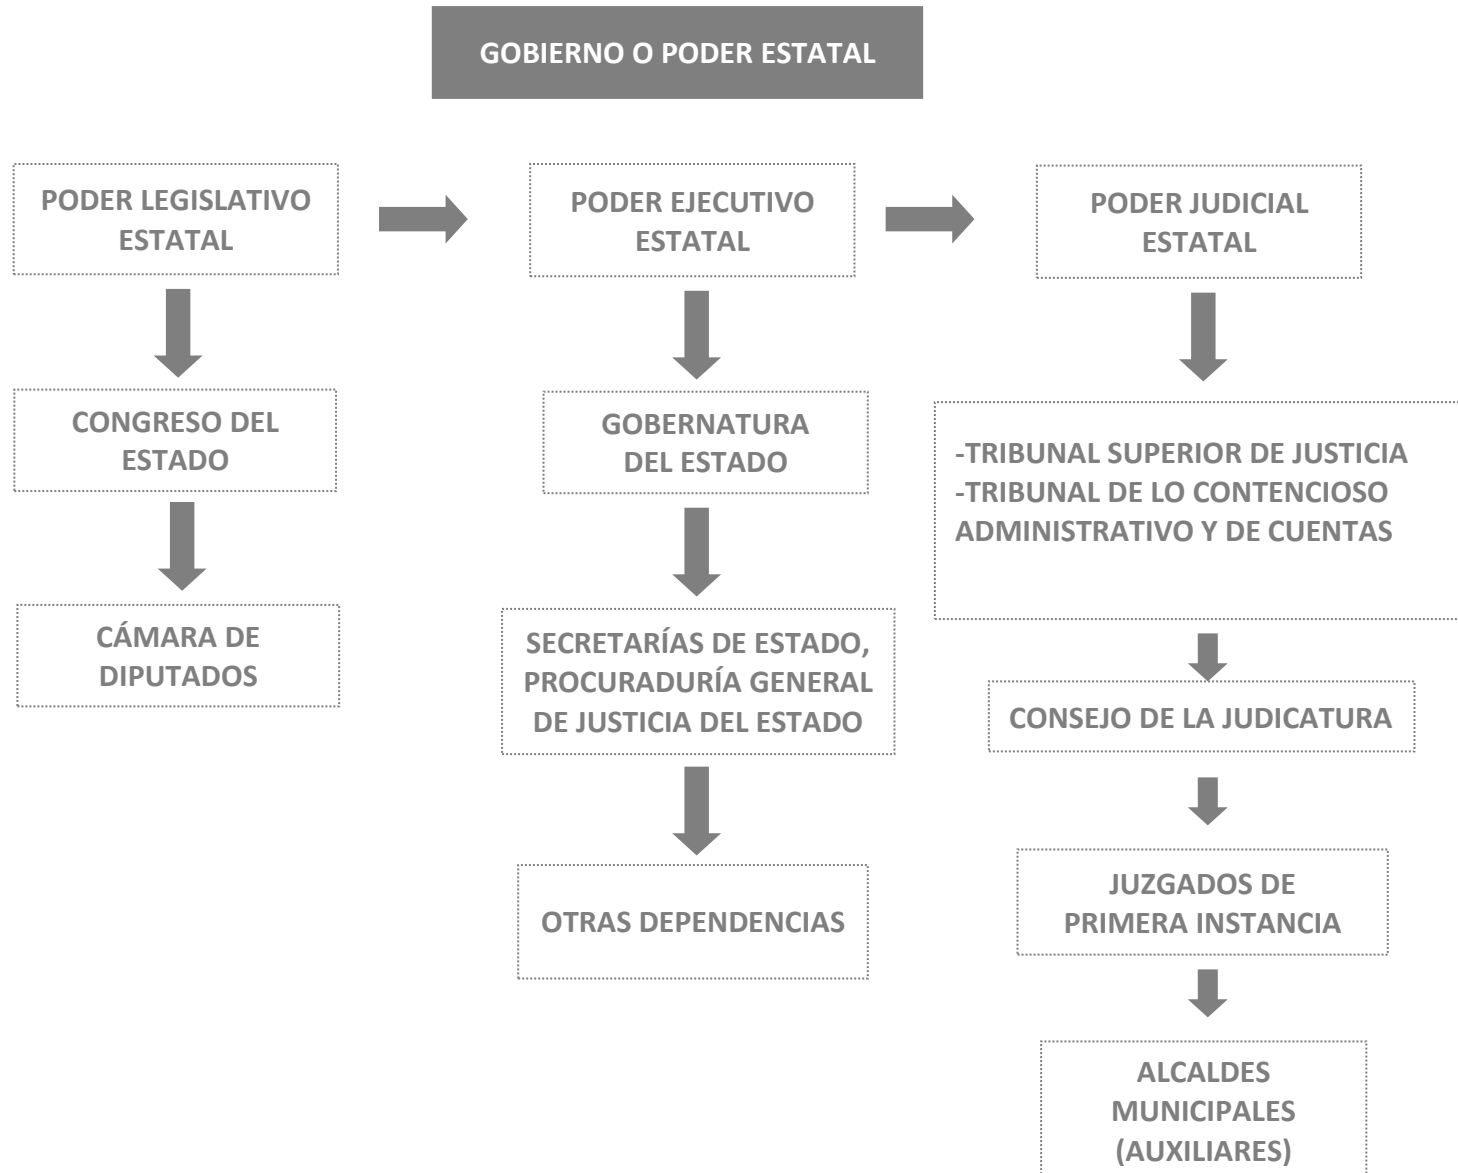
GOBIERNO O PODER ESTATAL

PODER LEGISLATIVO ESTATAL

CONGRESO DEL ESTADO

CÁMARA DE DIPUTADOS

PODER EJECUTIVO ESTATAL

GOBERNATURA DEL ESTADO

SECRETARÍAS DE ESTADO, PROCURADURÍA GENERAL DE JUSTICIA DEL ESTADO

OTRAS DEPENDENCIAS

PODER JUDICIAL ESTATAL

-TRIBUNAL SUPERIOR DE JUSTICIA
-TRIBUNAL DE LO CONTENCIOSO ADMINISTRATIVO Y DE CUENTAS

CONSEJO DE LA JUDICATURA

JUZGADOS DE PRIMERA INSTANCIA

ALCALDES MUNICIPALES (AUXILIARES)